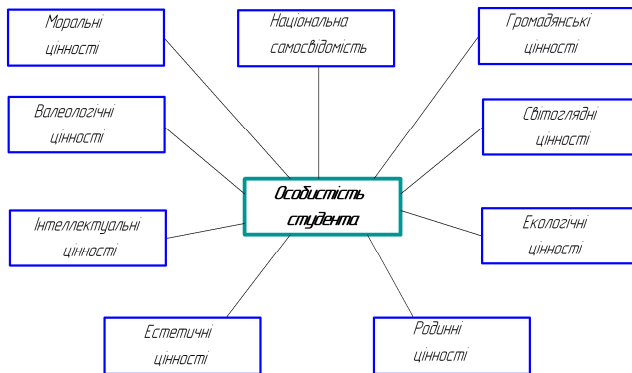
Моральні цінності

Національна самосвідомість

Громадянські цінності

Валеологічні цінності

Світоглядні цінності

Особистість студента

Інтелектуальні цінності

Екологічні цінності

Естетичні цінності

Родинні цінності